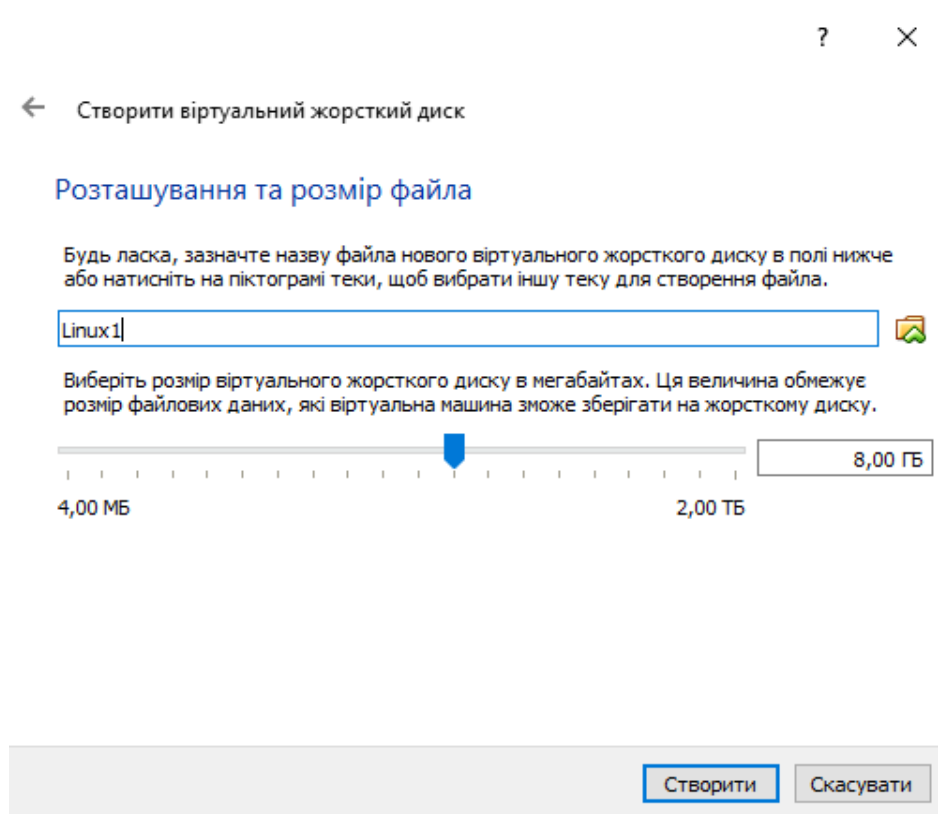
?

Створити віртуальний жорсткий диск

Розташування та розмір файла

Будь ласка, зазначте назву файла нового віртуального жорсткого диску в полі нижче або натисніть на піктограмі теки, щоб вибрати іншу теку для створення файла.

Linux1

Виберіть розмір віртуального жорсткого диску в мегабайтах. Ця величина обмежує розмір файлових даних, які віртуальна машина зможе зберігати на жорсткому диску.

8,00 ГБ

4,00 МБ

2,00 ТБ

Створити

Скасувати